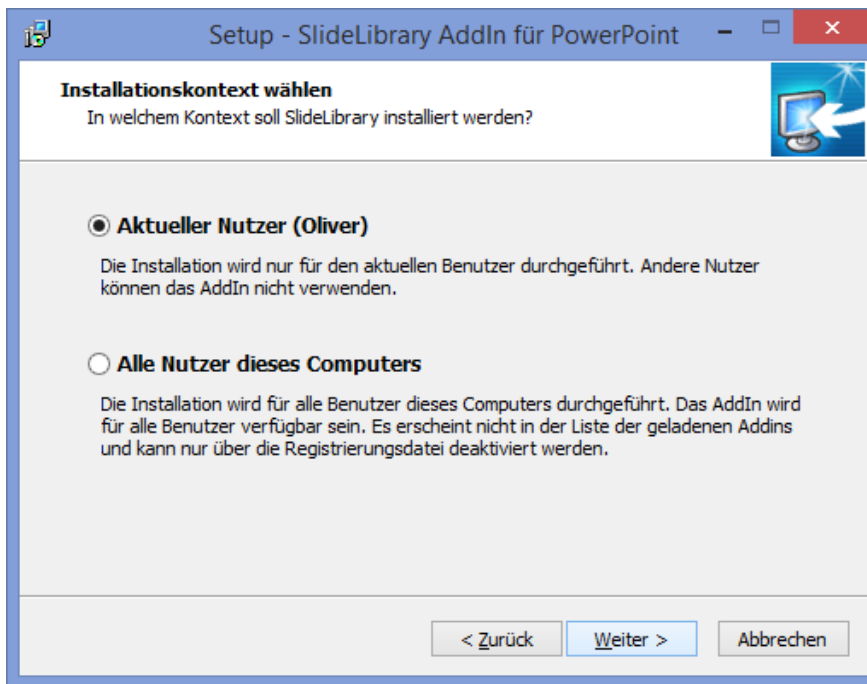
Setup - SlideLibrary AddIn für PowerPoint

Installationskontext wählen

In welchem Kontext soll SlideLibrary installiert werden?

Aktueller Nutzer (Oliver)

Die Installation wird nur für den aktuellen Benutzer durchgeführt. Andere Nutzer können das AddIn nicht verwenden.

Alle Nutzer dieses Computers

Die Installation wird für alle Benutzer dieses Computers durchgeführt. Das AddIn wird für alle Benutzer verfügbar sein. Es erscheint nicht in der Liste der geladenen Addins und kann nur über die Registrierungsdatei deaktiviert werden.

< Zurück

Weiter >

Abbrechen